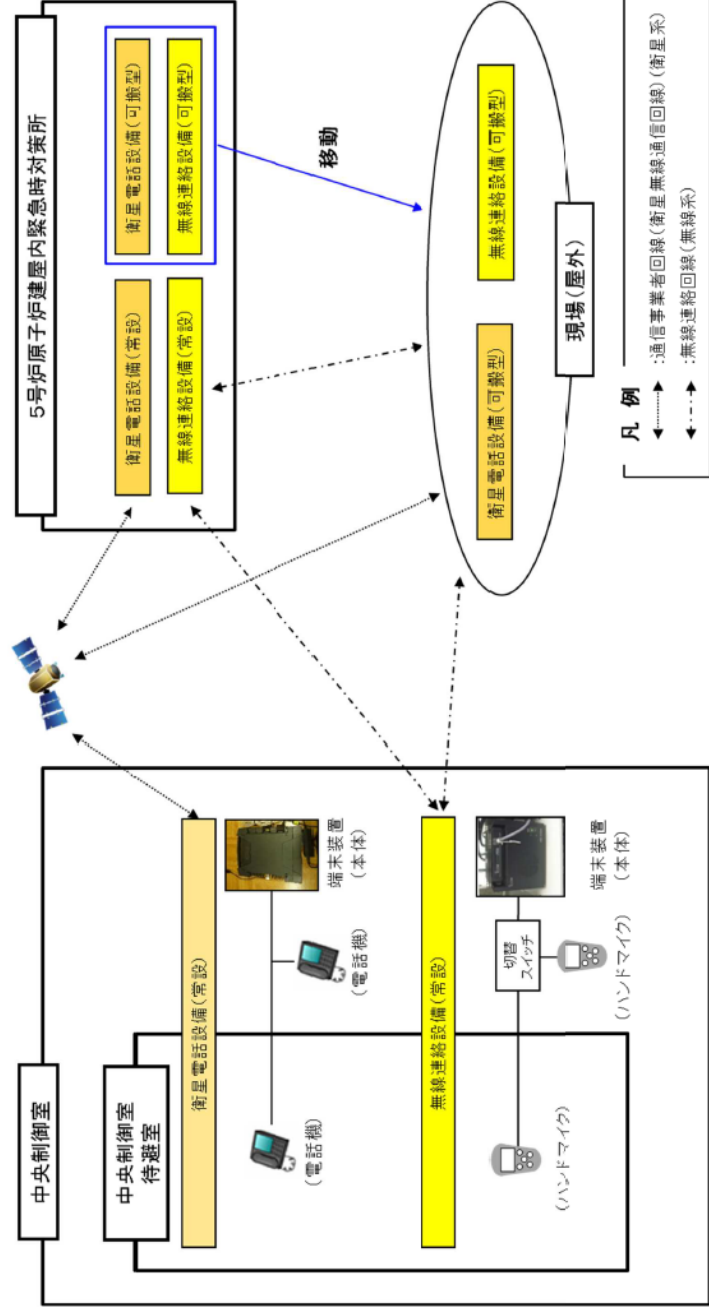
5号炉原子炉建屋内緊急時対策所

衛星電話設備（常設）

無線連絡設備（常設）

衛星電話設備（可搬型）

無線連絡設備（可搬型）

移動

無線連絡設備（可搬型）

衛星電話設備（可搬型）

現場（屋外）

凡　例

：通信事業者回線（衛星無線通信回線）（衛星系）

：無線連絡回線（無線系）

中央制御室

中央制御室待避室

衛星電話設備（常設）

端末装置（本体）

（電話機）

（電話機）

無線連絡設備（常設）

端末装置（本体）

切替スイッチ

（ハンドマイク）

（ハンドマイク）